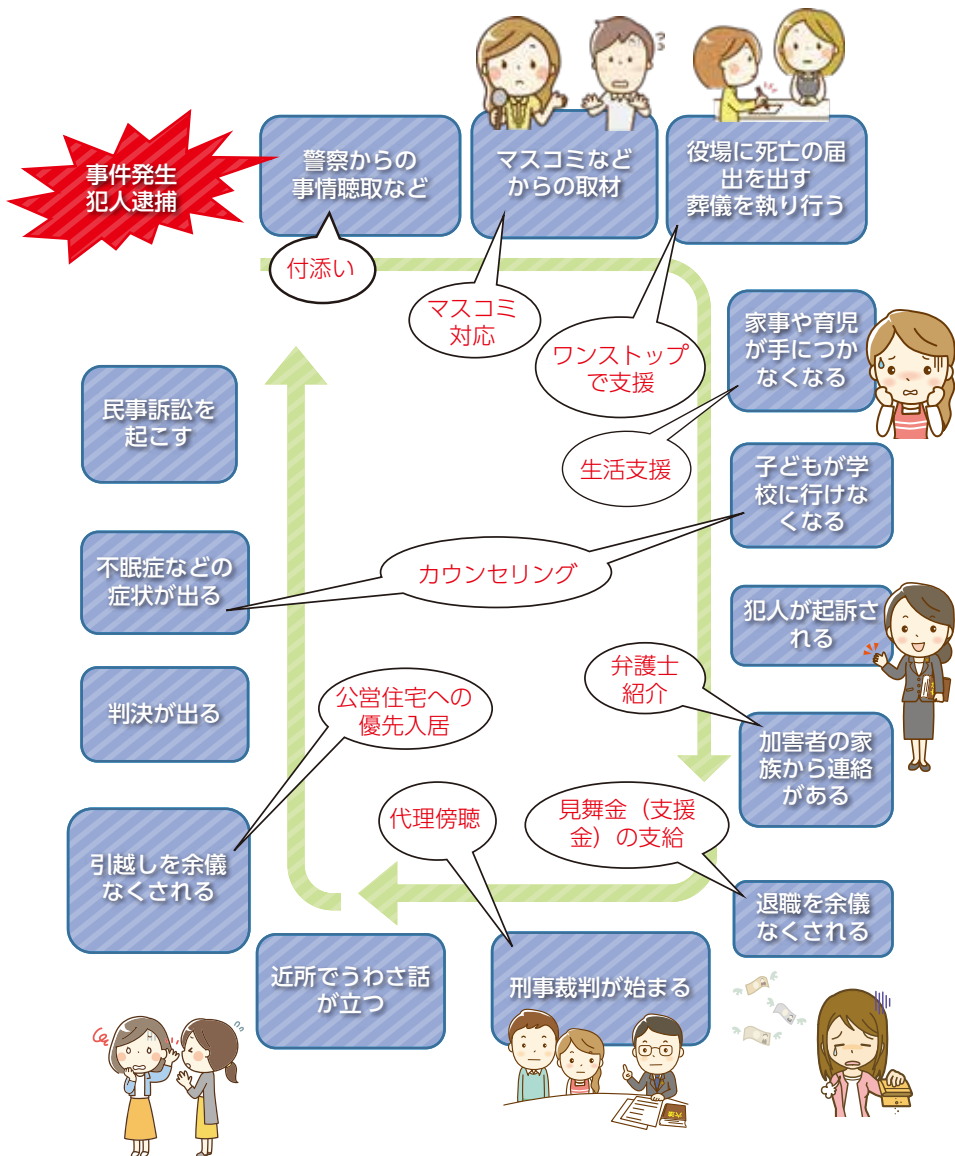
事件発生
犯人逮捕

警察からの事情聴取など

マスコミなどからの取材

役場に死亡の届出を出す
葬儀を執り行う

付添い

マスコミ対応

ワンストップで支援

家事や育児が手につかなくなる

生活支援

民事訴訟を起こす

子どもが学校に行けなくなる

不眠症などの症状が出る

カウンセリング

犯人が起訴される

弁護士紹介

判決が出る

公営住宅への優先入居

加害者の家族から連絡がある

代理傍聴

見舞金（支援金）の支給

引越しを余儀なくされる

退職を余儀なくされる

近所でうわさ話が立つ

刑事裁判が始まる